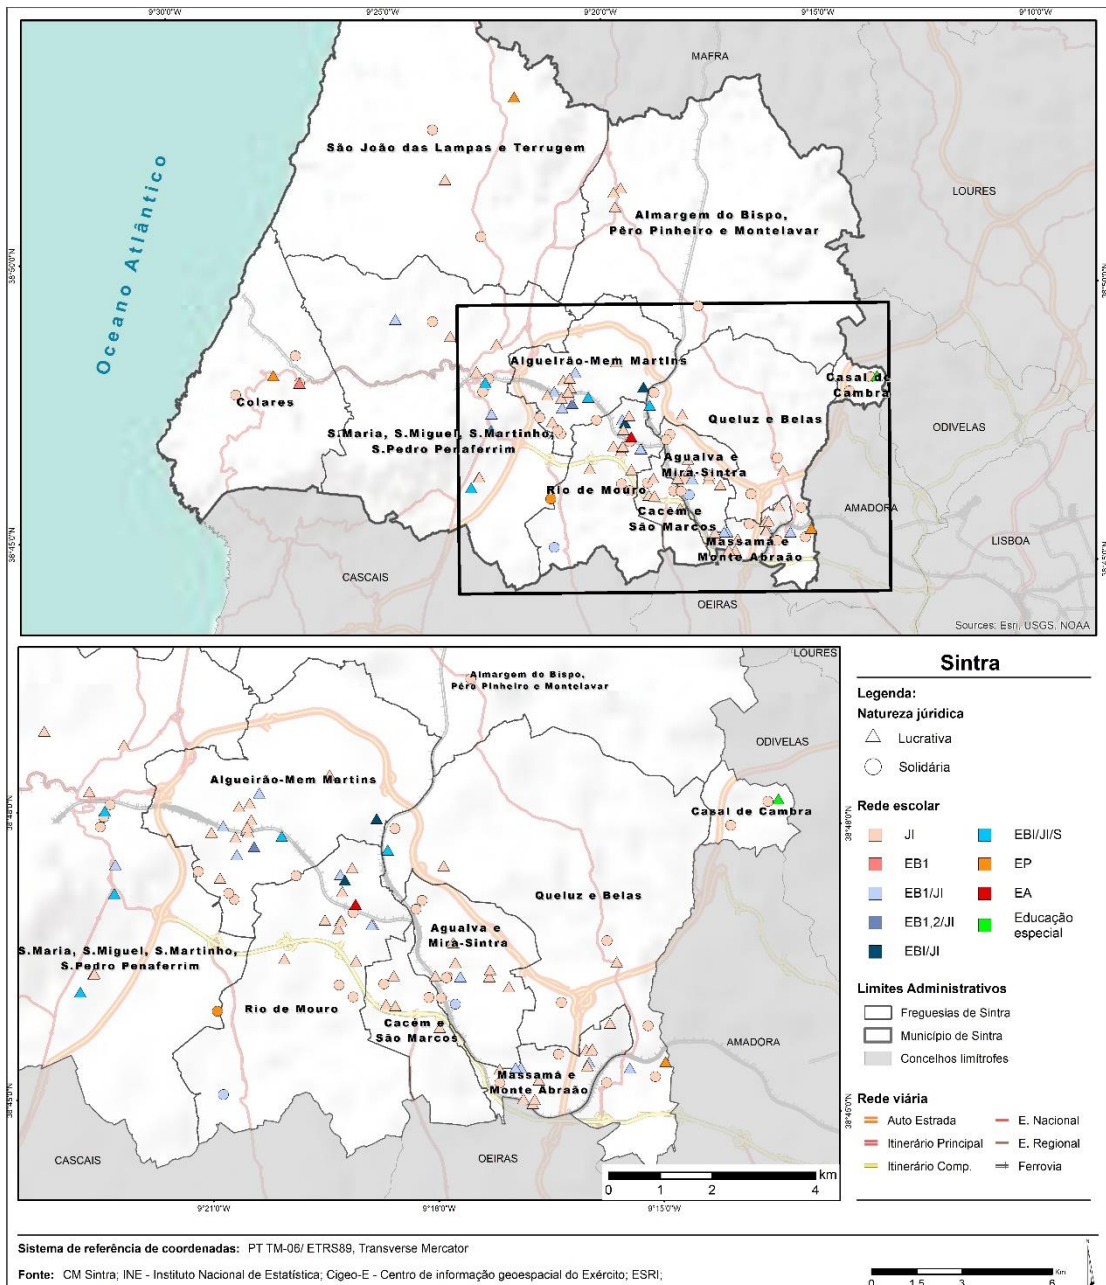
9°30'0"W 9°25'0"W 9°20'0"W 9°15'0"W 9°10'0"W

MAFRA

São João das Lampas e Terrugem

Oceano Atlântico

LOURES

Almargem do Bispo, Pêro Pinheiro e Montelavar

38°50'0"N

Algueirão-Mem Martins

Casal de Cambra

Colares

Queluz e Belas

S.Maria, S.Miguel, S.Martinho, S.Pedro Penaferrim

ODIVELAS

Agualva e Mira-Sintra

Rio de Mouro

Cacém e São Marcos

AMADORA

38°45'0"N

Massamá e Monte Abraão

LISBOA

CASCAIS

OEIRAS

Sources: Esri, USGS, NOAA

LOURES

Almargem do Bispo, Pêro Pinheiro e Montelavar

ODIVELAS

Algueirão-Mem Martins

38°48'0"N

Casal de Cambra

Queluz e Belas

Agualva e Mira-Sintra

S.Maria, S.Miguel, S.Martinho, S.Pedro Penaferrim

Rio de Mouro

Cacém e São Marcos

AMADORA

38°45'0"N

Massamá e Monte Abraão

CASCAIS

OEIRAS

km
0 1 2 4

9°21'0"W 9°18'0"W 9°15'0"W

Sintra

Legenda:

Natureza jurídica

Lucrativa

Solidária

Rede escolar

JI

EB1

EB1/JI

EB1,2/JI

EBI/JI

EBI/JI/S

EP

EA

Educação especial

Limites Administrativos

Freguesias de Sintra

Município de Sintra

Concelhos limítrofes

Rede viária

Auto Estrada

Itinerário Principal

Itinerário Comp.

E. Nacional

E. Regional

Ferrovia

Sistema de referência de coordenadas: PT TM-06/ ETRS89, Transverse Mercator

Fonte: CM Sintra; INE - Instituto Nacional de Estatística; Cigeo-E - Centro de informação geoespacial do Exército; ESRI;

Km
0 1.5 3 6